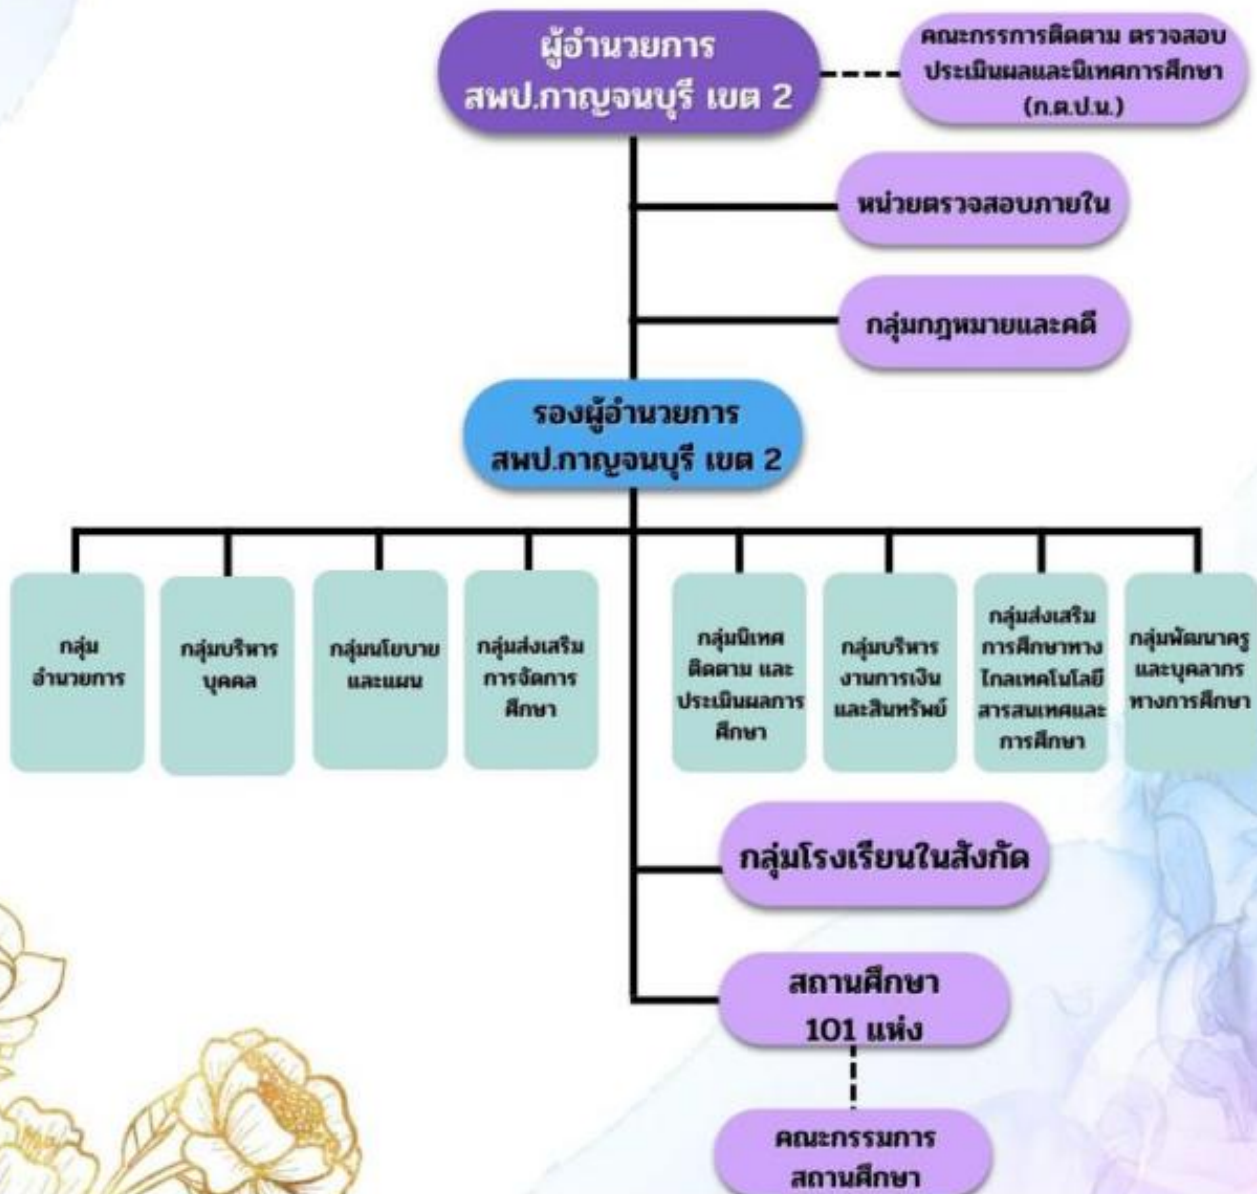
ผู้อำนวยการ
สพป.กาญจนบุรี เขต 2

คณะกรรมการติดตาม ตรวจสอบ ประเมินผลและนิเทศการศึกษา (ก.ต.ป.น.)

หน่วยตรวจสอบภายใน

กลุ่มกฎหมายและคดี

รองผู้อำนวยการ
สพป.กาญจนบุรี เขต 2

กลุ่มอำนวยการ

กลุ่มบริหารบุคคล

กลุ่มนโยบายและแผน

กลุ่มส่งเสริมการจัดการศึกษา

กลุ่มนิเทศ ติดตาม และประเมินผลการศึกษา

กลุ่มบริหารงานการเงินและสินทรัพย์

กลุ่มส่งเสริมการศึกษาทางไกลเทคโนโลยีสารสนเทศและการศึกษา

กลุ่มพัฒนาครูและบุคลากรทางการศึกษา

กลุ่มโรงเรียนในสังกัด

สถานศึกษา
101 แห่ง

คณะกรรมการ
สถานศึกษา